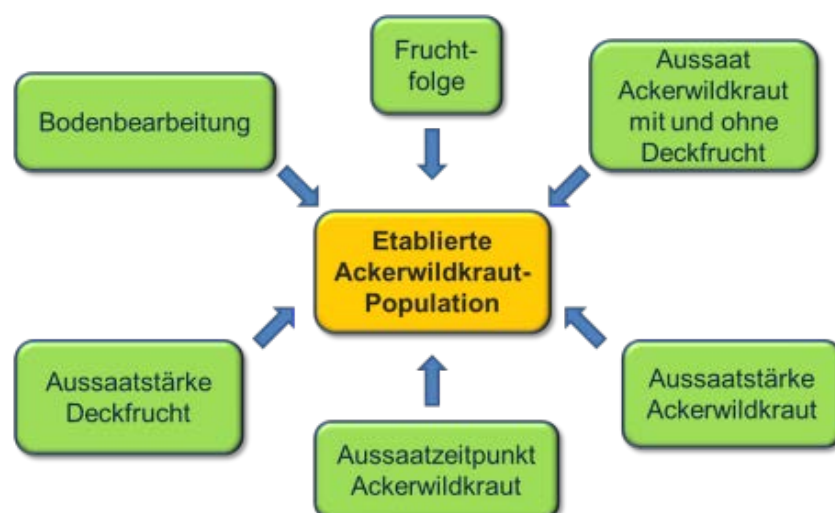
Fruchtfolge

Bodenbearbeitung

Aussaat Ackerwildkraut mit und ohne Deckfrucht

Etablierte Ackerwildkraut-Population

Aussaatstärke Deckfrucht

Aussaatstärke Ackerwildkraut

Aussaatzeitpunkt Ackerwildkraut